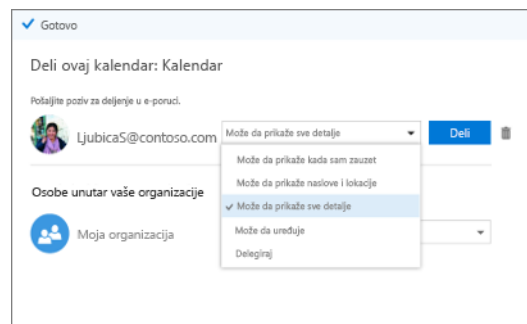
Gotovo

Deli ovaj kalendar: Kalendar

Pošaljite poziv za deljenje u e-poruci.

LjubicaS@contoso.com

Može da prikaže sve detalje

Deli

Može da prikaže kada sam zauzet

Može da prikaže naslove i lokacije

Može da prikaže sve detalje

Može da uređuje

Delegiraj

Osobe unutar vaše organizacije

Moja organizacija